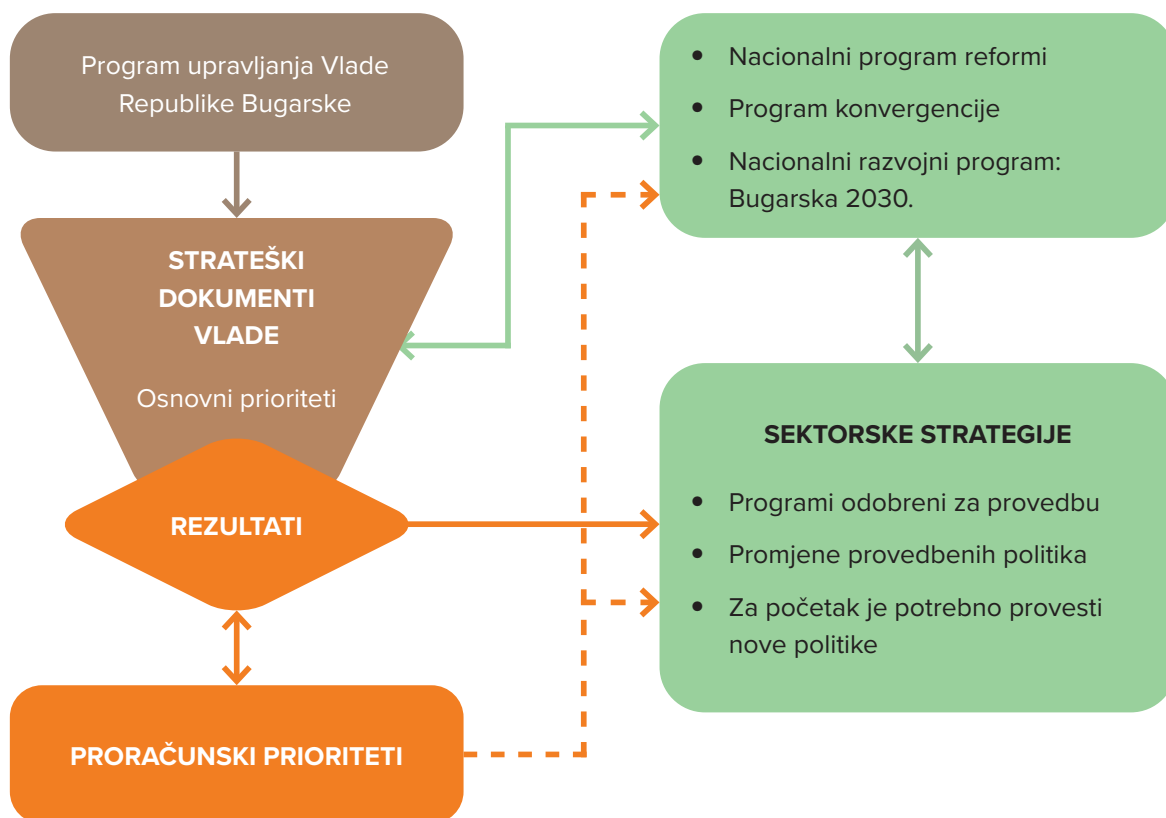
Program upravljanja Vlade Republike Bugarske

STRATEŠKI DOKUMENTI VLADE

Osnovni prioriteti

REZULTATI

PRORAČUNSKI PRIORITETI

• Nacionalni program reformi
• Program konvergencije
• Nacionalni razvojni program: Bugarska 2030.

SEKTORSKE STRATEGIJE

• Programi odobreni za provedbu
• Promjene provedbenih politika
• Za početak je potrebno provesti nove politike